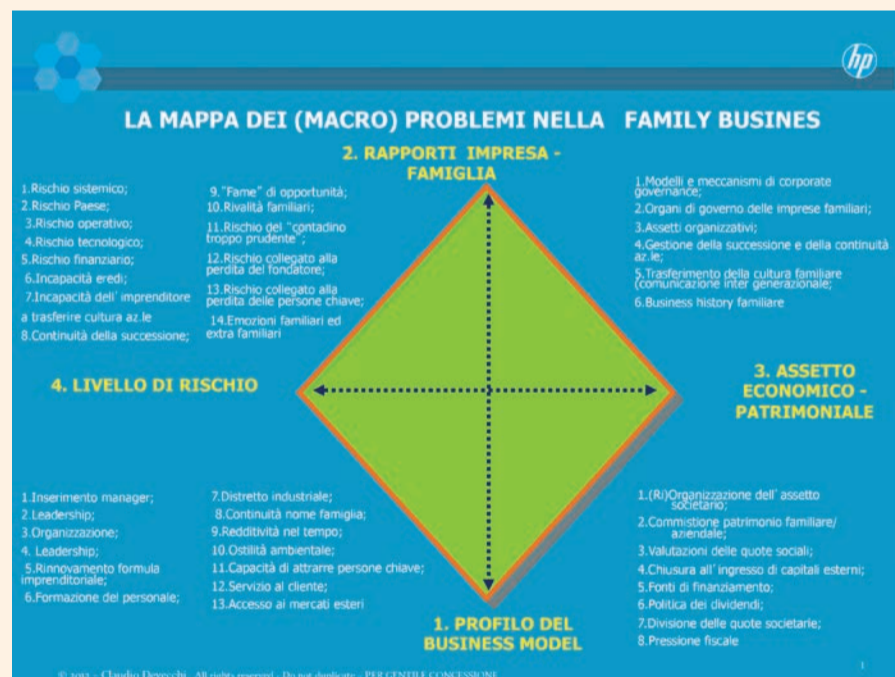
hp

LA MAPPA DEI (MACRO) PROBLEMI NELLA FAMILY BUSINES

2. RAPPORTI IMPRESA - FAMIGLIA

1.Rischio sistemico;
2.Rischio Paese;
3.Rischio operativo;
4.Rischio tecnologico;
5.Rischio finanziario;
6.Incapacità eredi;
7.Incapacità dell' imprenditore a trasferire cultura az.le
8.Continuità della successione;

9."Fame" di opportunità;
10.Rivalità familiari;
11.Rischio del "contadino troppo prudente";
12.Rischio collegato alla perdita del fondatore;
13.Rischio collegato alla perdita delle persone chiave;
14.Emozioni familiari ed extra familiari

1.Modelli e meccanismi di corporate governance;
2.Organi di governo delle imprese familiari;
3.Assetti organizzativi;
4.Gestione della successione e della continuità az.le;
5.Trasferimento della cultura familiare (comunicazione inter generazionale;
6.Business history familiare

4. LIVELLO DI RISCHIO

3. ASSETTO ECONOMICO - PATRIMONIALE

1.Inserimento manager;
2.Leadership;
3.Organizzazione;
4. Leadership;
5.Rinnovamento formula imprenditoriale;
6.Formazione del personale;

7.Distretto industriale;
8.Continuità nome famiglia;
9.Redditività nel tempo;
10.Ostilità ambientale;
11.Capacità di attrarre persone chiave;
12.Servizio al cliente;
13.Accesso ai mercati esteri

1.(Ri)Organizzazione dell' assetto societario;
2.Commistione patrimonio familiare/ aziendale;
3.Valutazioni delle quote sociali;
4.Chiusura all' ingresso di capitali esterni;
5.Fonti di finanziamento;
6.Politica dei dividendi;
7.Divisione delle quote societarie;
8.Pressione fiscale

1. PROFILO DEL BUSINESS MODEL

© 2012 - Claudio Devecchi - All rights reserved - Do not duplicate - PER GENTILE CONCESSIONE

1